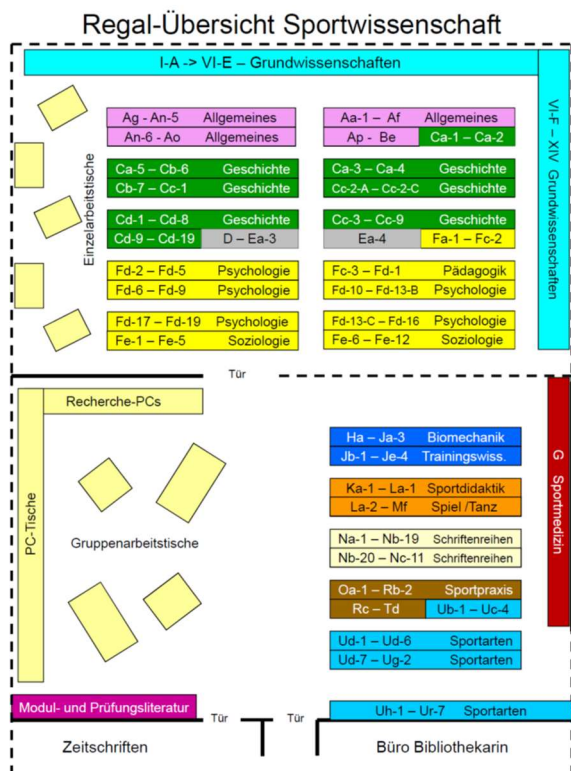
Regal-Übersicht Sportwissenschaft

I-A -> VI-E – Grundwissenschaften

VI-F – XIV Grundwissenschaften

Einzelarbeitstische

Ag - An-5 Allgemeines
An-6 - Ao Allgemeines

Aa-1 – Af Allgemeines
Ap - Be Ca-1 – Ca-2

Ca-5 – Cb-6 Geschichte
Cb-7 – Cc-1 Geschichte

Ca-3 – Ca-4 Geschichte
Cc-2-A – Cc-2-C Geschichte

Cd-1 – Cd-8 Geschichte
Cd-9 – Cd-19 D – Ea-3

Cc-3 – Cc-9 Geschichte
Ea-4 Fa-1 – Fc-2

Fd-2 – Fd-5 Psychologie
Fd-6 – Fd-9 Psychologie

Fc-3 – Fd-1 Pädagogik
Fd-10 – Fd-13-B Psychologie

Fd-17 – Fd-19 Psychologie
Fe-1 – Fe-5 Soziologie

Fd-13-C – Fd-16 Psychologie
Fe-6 – Fe-12 Soziologie

Tür

Recherche-PCs

PC-Tische

Gruppenarbeitstische

G Sportmedizin

Ha – Ja-3 Biomechanik
Jb-1 – Je-4 Trainingswiss.

Ka-1 – La-1 Sportdidaktik
La-2 – Mf Spiel /Tanz

Na-1 – Nb-19 Schriftenreihen
Nb-20 – Nc-11 Schriftenreihen

Oa-1 – Rb-2 Sportpraxis
Rc – Td Ub-1 – Uc-4

Ud-1 – Ud-6 Sportarten
Ud-7 – Ug-2 Sportarten

Modul- und Prüfungsliteratur

Tür

Tür

Uh-1 – Ur-7 Sportarten

Zeitschriften

Büro Bibliothekarin